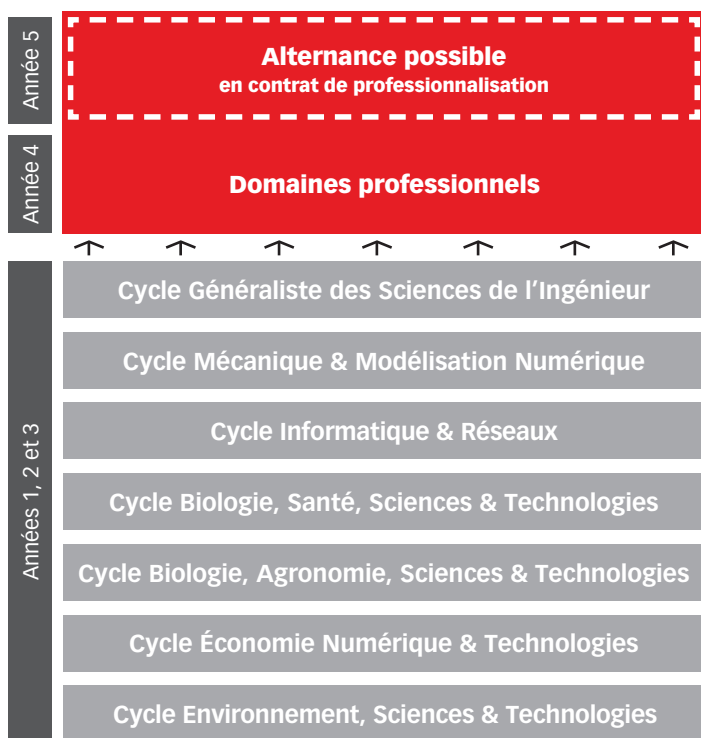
Année 5

Alternance possible
en contrat de professionnalisation

Année 4

Domaines professionnels

Années 1, 2 et 3

Cycle Généraliste des Sciences de l'Ingénieur

Cycle Mécanique & Modélisation Numérique

Cycle Informatique & Réseaux

Cycle Biologie, Santé, Sciences & Technologies

Cycle Biologie, Agronomie, Sciences & Technologies

Cycle Économie Numérique & Technologies

Cycle Environnement, Sciences & Technologies